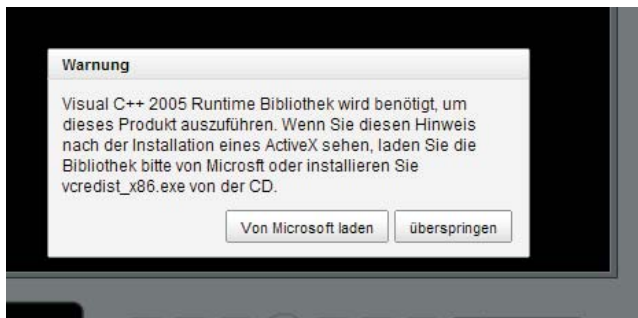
Warnung

Visual C++ 2005 Runtime Bibliothek wird benötigt, um dieses Produkt auszuführen. Wenn Sie diesen Hinweis nach der Installation eines ActiveX sehen, laden Sie die Bibliothek bitte von Microsft oder installieren Sie vcredist_x86.exe von der CD.

Von Microsoft laden

überspringen